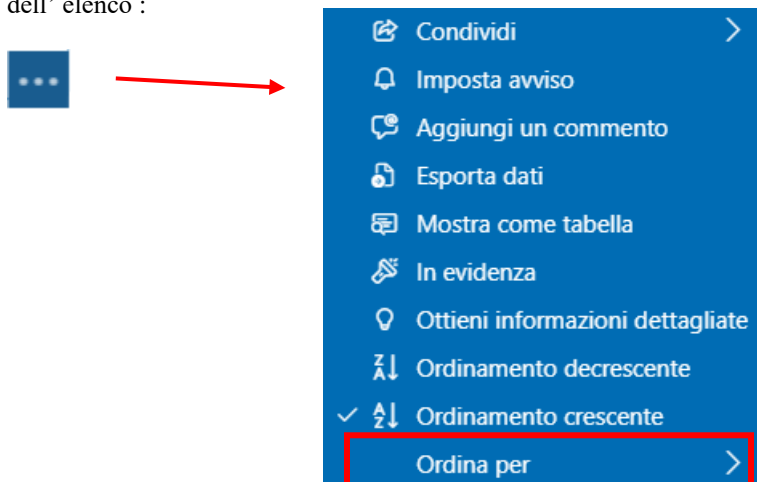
dell' elenco :

...

Condividi
Imposta avviso
Aggiungi un commento
Esporta dati
Mostra come tabella
In evidenza
Ottieni informazioni dettagliate
Ordinamento decrescente
Ordinamento crescente
Ordina per